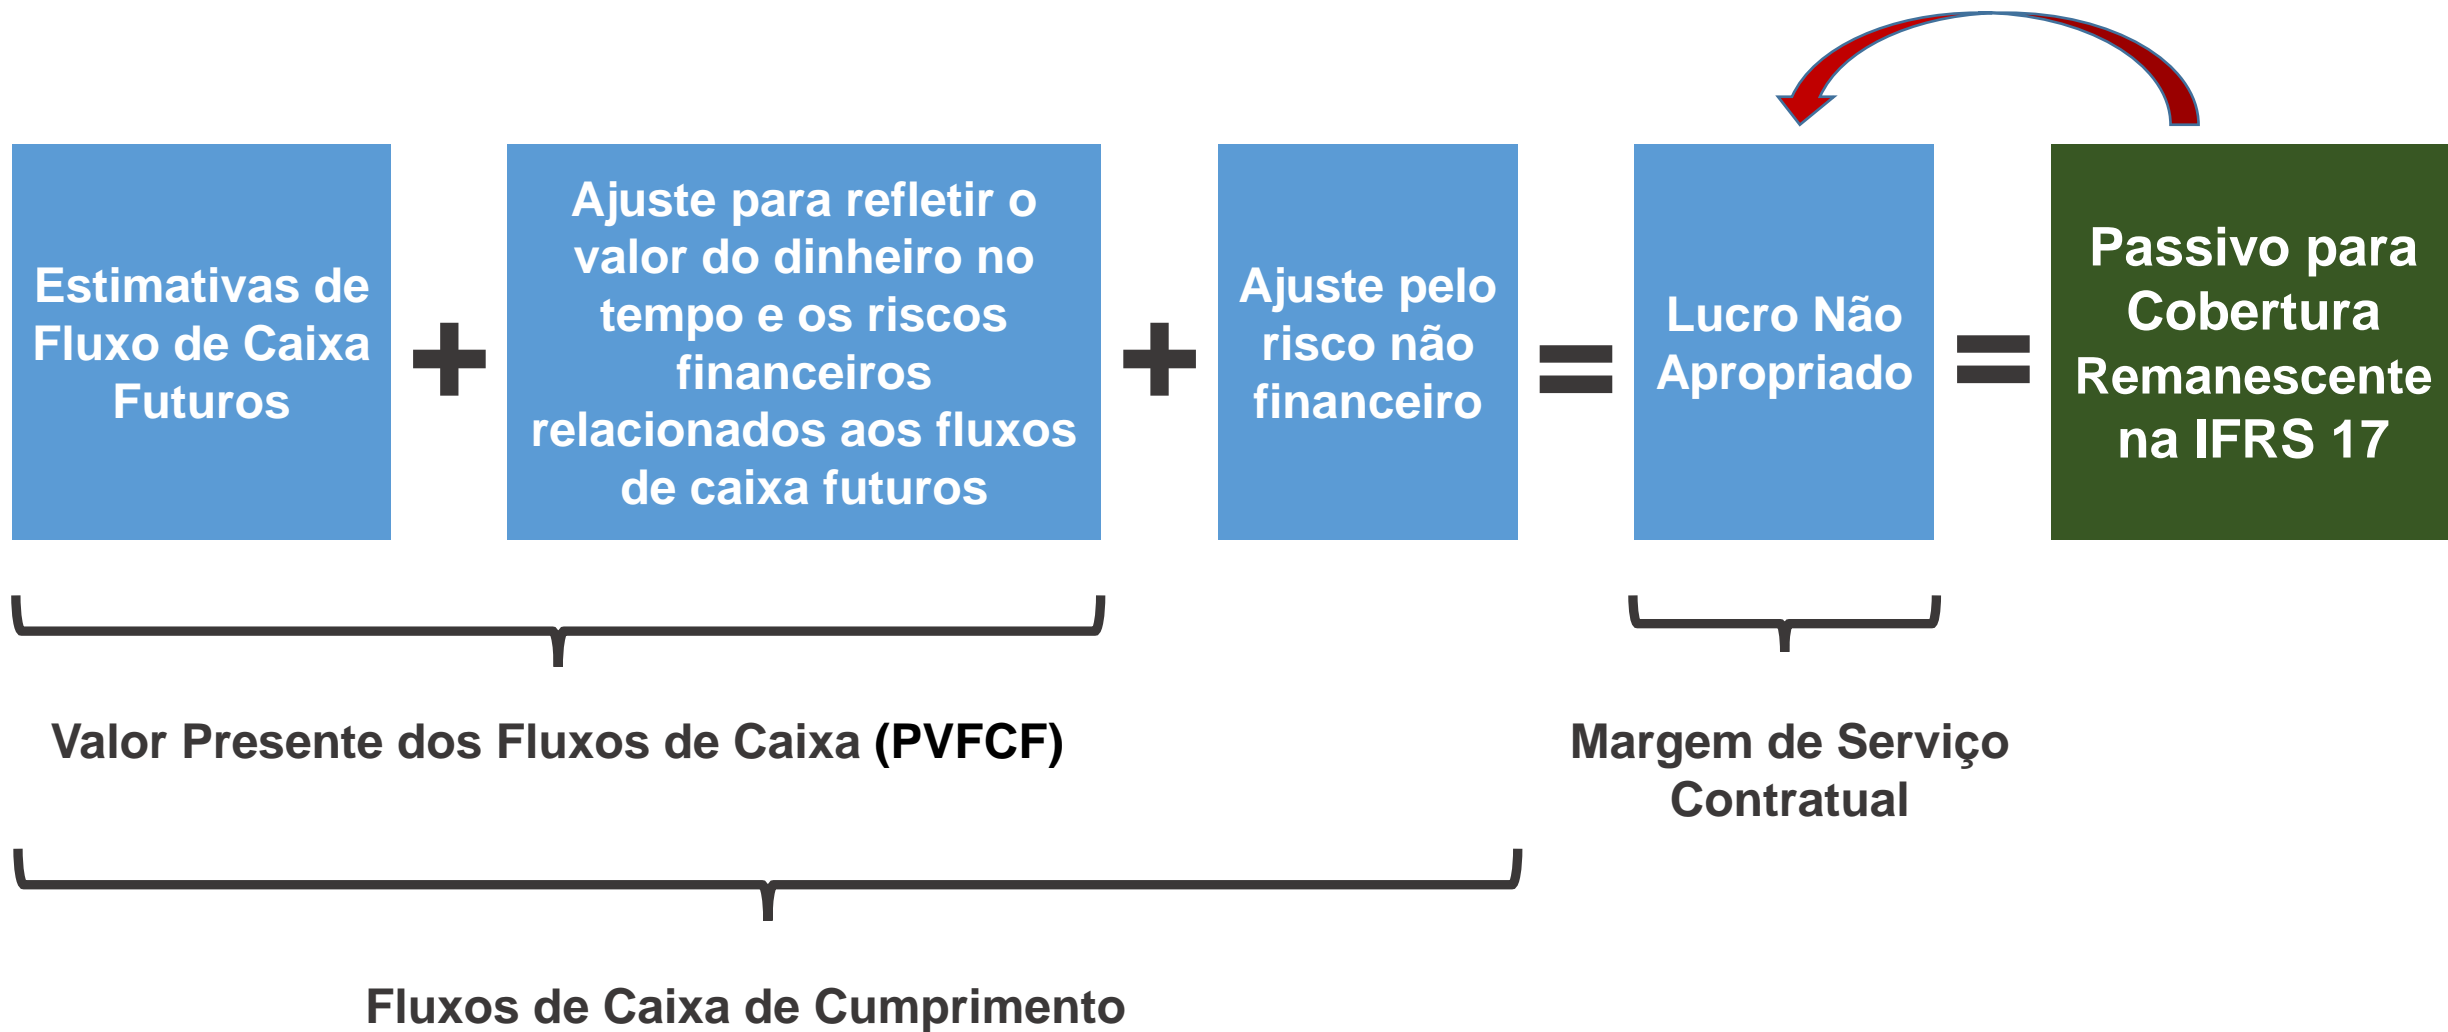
Estimativas de Fluxo de Caixa Futuros

+

Ajuste para refletir o valor do dinheiro no tempo e os riscos financeiros relacionados aos fluxos de caixa futuros

+

Ajuste pelo risco não financeiro

=

Lucro Não Apropriado

=

Passivo para Cobertura Remanescente na IFRS 17

Valor Presente dos Fluxos de Caixa (PVFCF)

Margem de Serviço Contratual

Fluxos de Caixa de Cumprimento